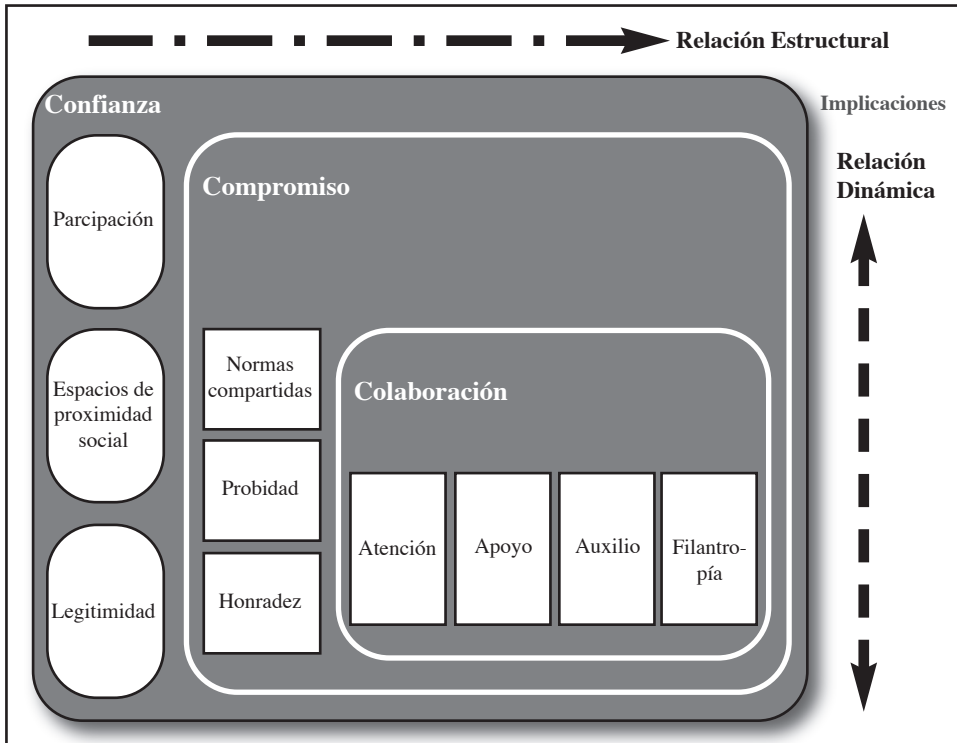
Relación Estructural

Confianza

Implicaciones

Relación Dinámica

Parcipación

Espacios de proximidad social

Legitimidad

Compromiso

Normas compartidas

Probidad

Honradez

Colaboración

Atención

Apoyo

Auxilio

Filantropía